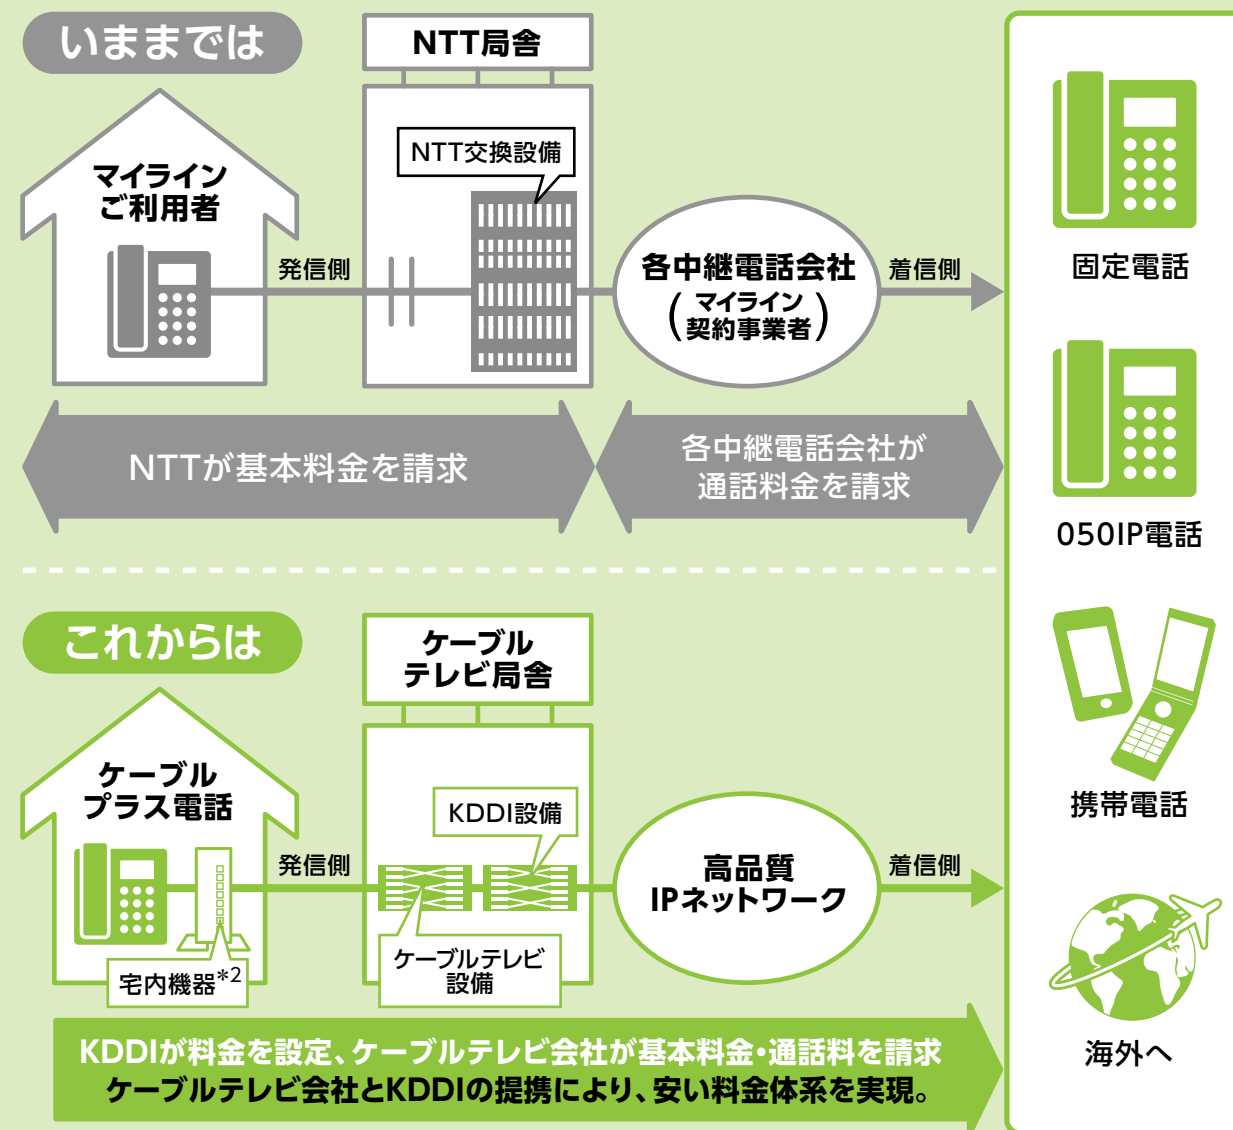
いままでは

NTT局舎

マイライン
ご利用者

NTT交換設備

発信側

各中継電話会社
（マイライン
契約事業者）

着信側

固定電話

NTTが基本料金を請求

各中継電話会社が
通話料金を請求

050IP電話

これからは

ケーブル
テレビ局舎

ケーブル
プラス電話

KDDI設備

発信側

高品質
IPネットワーク

着信側

携帯電話

宅内機器$^{*2}$

ケーブルテレビ
設備

海外へ

KDDIが料金を設定、ケーブルテレビ会社が基本料金・通話料を請求
ケーブルテレビ会社とKDDIの提携により、安い料金体系を実現。